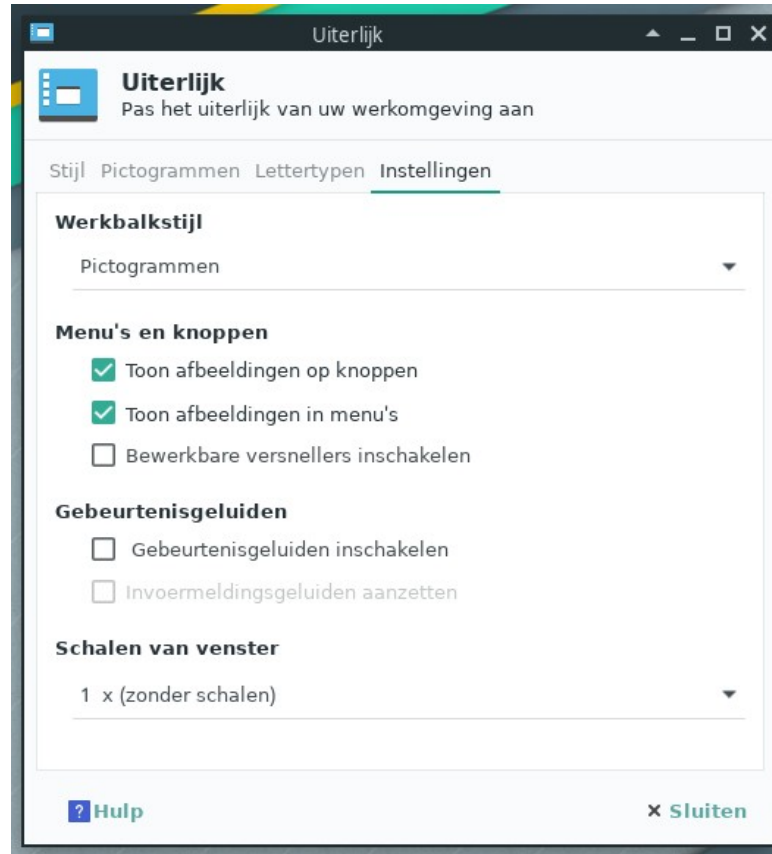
Uiterlijk

Uiterlijk
Pas het uiterlijk van uw werkomgeving aan

Stijl Pictogrammen Lettertypen Instellingen

Werkbalkstijl

Pictogrammen

Menu's en knoppen

Toon afbeeldingen op knoppen

Toon afbeeldingen in menu's

Bewerkbare versnellers inschakelen

Gebeurtenisgeluiden

Gebeurtenisgeluiden inschakelen

Invoermeldingsgeluiden aanzetten

Schalen van venster

1 x (zonder schalen)

Hulp

Sluiten